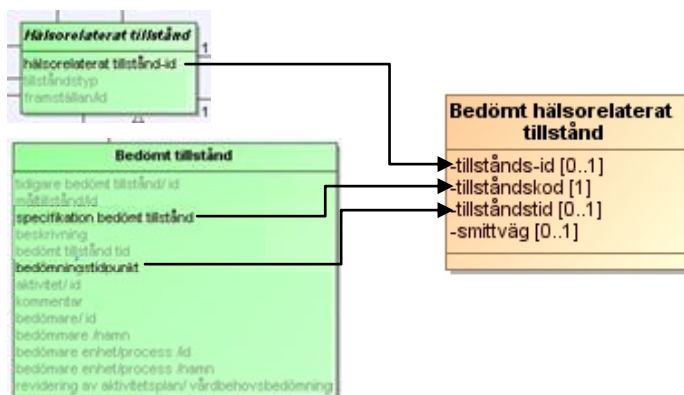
Hälsorelaterat tillstånd
hälsorelaterat tillstånd-id
tillståndstyp
framställan/id

1

1

Bedömt tillstånd
tidigare bedömt tillstånd/ id
måltillstånd/id
specifikation bedömt tillstånd
beskrivning
bedömt tillstånd tid
bedömningstidpunkt
aktivitet/ id
kommentar
bedömare/ id
bedömare /namn
bedömare enhet/process /id
bedömare enhet/process /namn
revidering av aktivitetsplan/ vårdbehovsbedömning

Bedömt hälsorelaterat tillstånd
-tillstånds-id [0..1]
-tillståndskod [1]
-tillståndstid [0..1]
-smittväg [0..1]